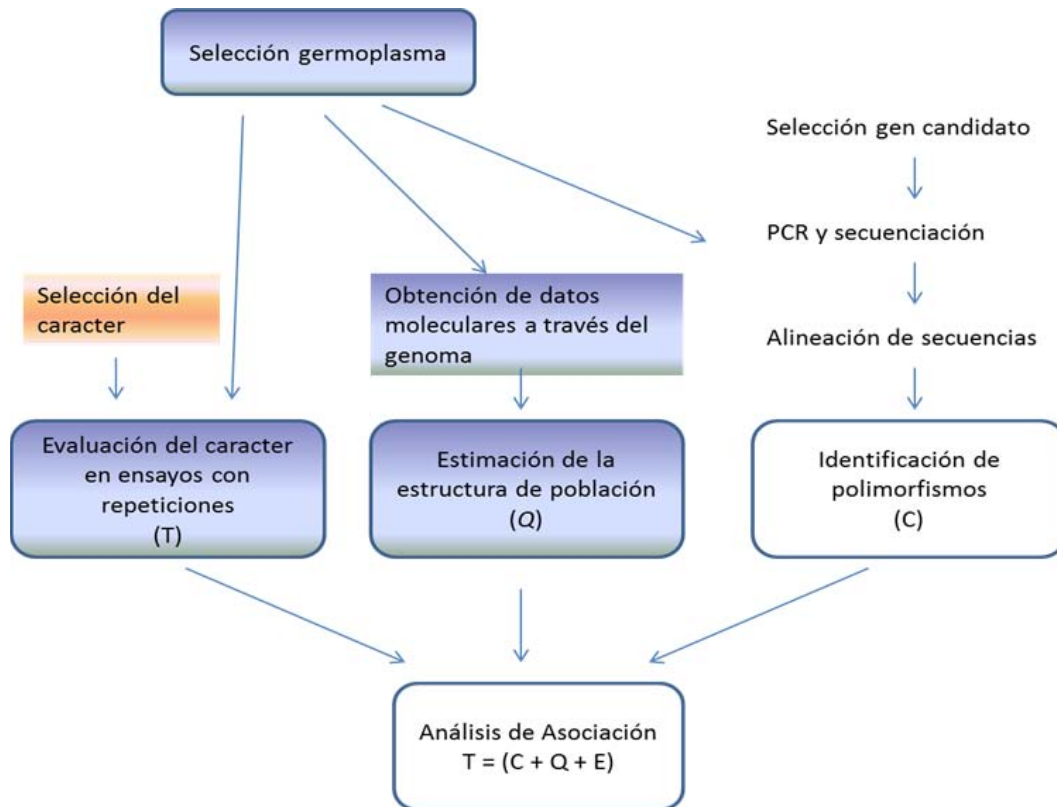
Selección germoplasma

Selección gen candidato

PCR y secuenciación

Selección del caracter

Obtención de datos moleculares a través del genoma

Alineación de secuencias

Evaluación del caracter en ensayos con repeticiones (T)

Estimación de la estructura de población (*Q*)

Identificación de polimorfismos (C)

Análisis de Asociación
T = (C + Q + E)